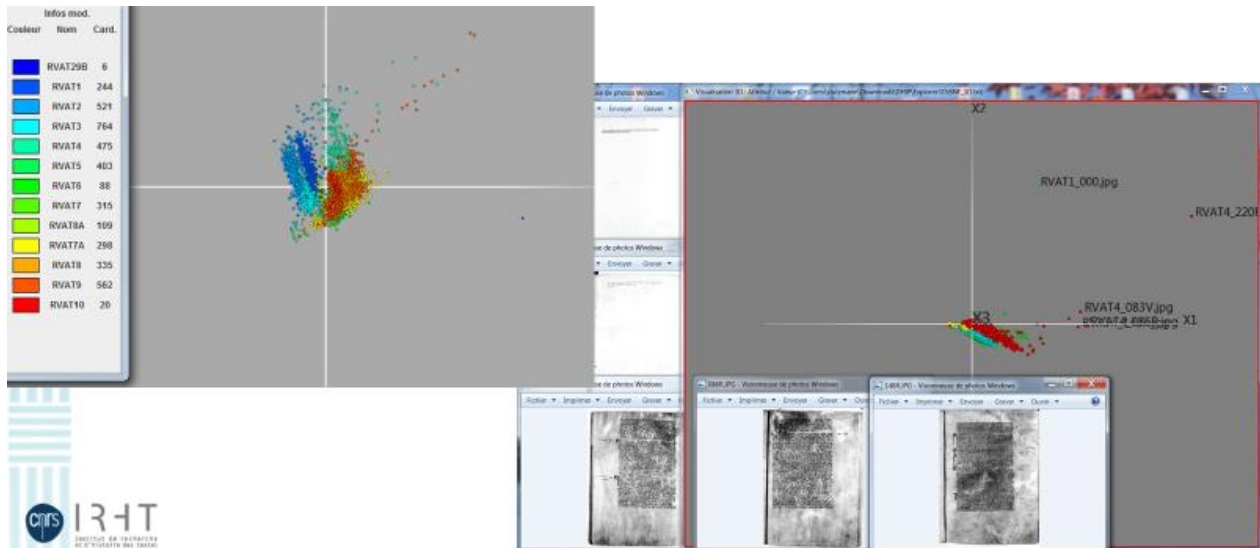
Infos mod.

| Couleur | Nom | Card. |
|---|---|---|
| | RVAT29B | 6 |
| | RVAT1 | 244 |
| | RVAT2 | 521 |
| | RVAT3 | 764 |
| | RVAT4 | 475 |
| | RVAT5 | 403 |
| | RVAT6 | 88 |
| | RVAT7 | 315 |
| | RVAT8A | 109 |
| | RVAT7A | 298 |
| | RVAT8 | 335 |
| | RVAT9 | 562 |
| | RVAT10 | 20 |

cnrs IRHT
Institut de recherche et d'histoire des textes

Visualisation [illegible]

X2

RVAT1_000.jpg

RVAT4_220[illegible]

RVAT4_083V.jpg

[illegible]

X3

X1

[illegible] de photos Windows

Envoyer Graver

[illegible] de photos Windows

Envoyer Graver

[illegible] de photos Windows

Fichier Imprimer Envoyer Graver

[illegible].JPG - Visionneuse de photos Windows

Fichier Imprimer Envoyer Graver Ouvr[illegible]

1484.JPG - Visionneuse de photos Windows

Fichier Imprimer Envoyer Graver Ouvrir